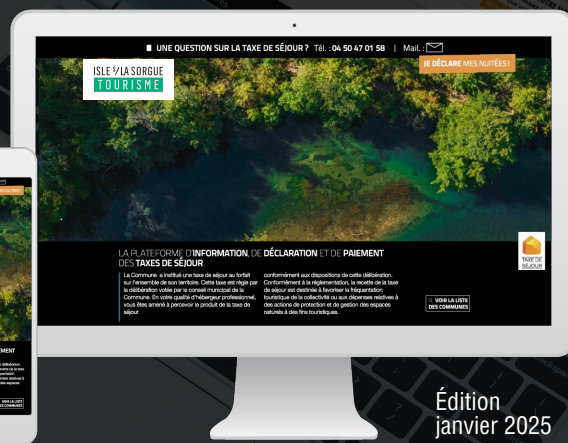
UNE QUESTION SUR LA TAXE DE SÉJOUR ? Tél. : 04 50 47 01 58 | Mail. :

ISLE S/LA SORGUE
TOURISME

JE DÉCLARE MES NUITÉES !

LA PLATEFORME D'INFORMATION, DE DÉCLARATION ET DE PAIEMENT DES TAXES DE SÉJOUR

La Commune a institué une taxe de séjour au forfait sur l'ensemble de son territoire. Cette taxe est régie par la délibération votée par le conseil municipal de la Commune. En votre qualité d'hébergeur professionnel, vous êtes amené à percevoir le produit de la taxe de séjour

conformément aux dispositions de cette délibération. Conformément à la réglementation, la recette de la taxe de séjour est destinée à favoriser la fréquentation touristique de la collectivité ou aux dépenses relatives à des actions de protection et de gestion des espaces naturels à des fins touristiques.

VOIR LA LISTE DES COMMUNES

TAXE DE SÉJOUR

Édition
janvier 2025